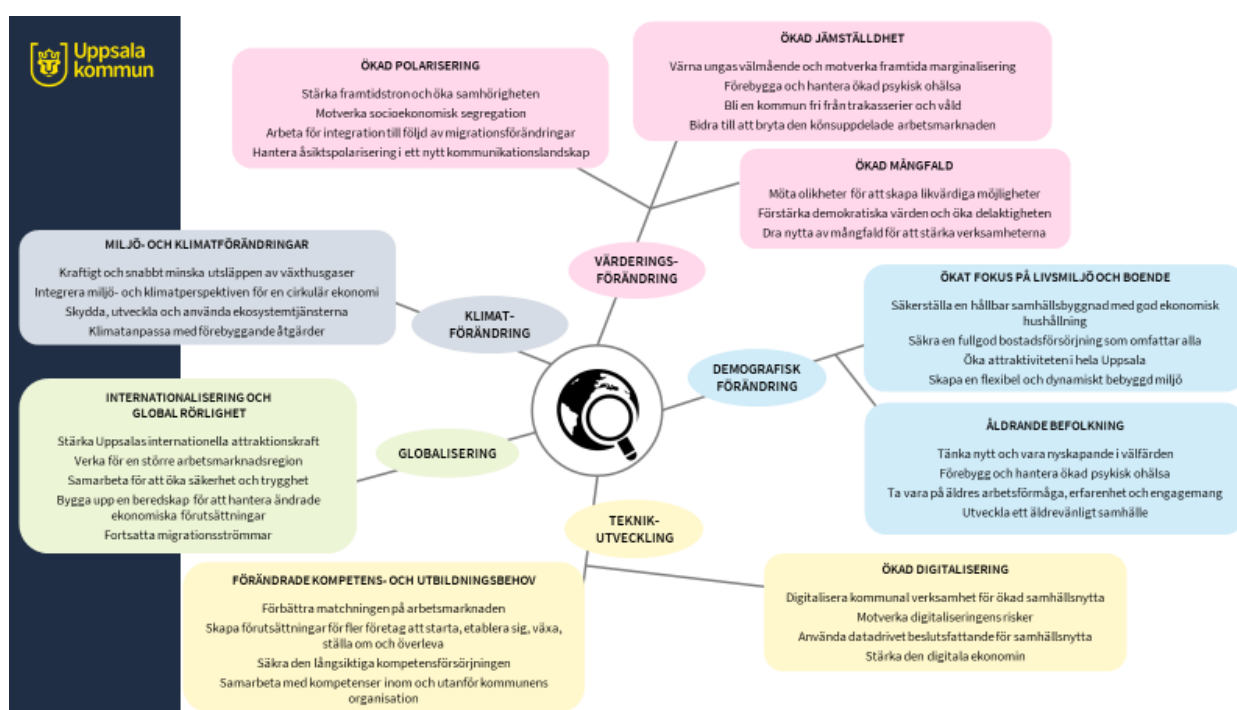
Uppsala kommun

ÖKAD POLARISERING
Stärka framtidstron och öka samhörigheten
Motverka socioekonomisk segregation
Arbeta för integration till följd av migrationsförändringar
Hantera åsiktspolarisering i ett nytt kommunikationslandskap

ÖKAD JÄMSTÄLLDHET
Värna ungas välmående och motverka framtida marginalisering
Förebygga och hantera ökad psykisk ohälsa
Bli en kommun fri från trakasserier och våld
Bidra till att bryta den könsuppdelade arbetsmarknaden

ÖKAD MÅNGFALD
Möta olikheter för att skapa likvärdiga möjligheter
Förstärka demokratiska värden och öka delaktigheten
Dra nytta av mångfald för att stärka verksamheterna

VÄRDERINGS-FÖRÄNDRING

MILJÖ- OCH KLIMATFÖRÄNDRINGAR
Kraftigt och snabbt minska utsläppen av växthusgaser
Integrera miljö- och klimatperspektiven för en cirkulär ekonomi
Skydda, utveckla och använda ekosystemtjänsterna
Klimatanpassa med förebyggande åtgärder

KLIMAT-FÖRÄNDRING

ÖKAT FOKUS PÅ LIVSMILJÖ OCH BOENDE
Säkerställa en hållbar samhällsbyggnad med god ekonomisk hushållning
Säkra en fullgod bostadsförsörjning som omfattar alla
Öka attraktiviteten i hela Uppsala
Skapa en flexibel och dynamiskt bebyggd miljö

DEMOGRAFISK FÖRÄNDRING

ÅLDRANDE BEFOLKNING
Tänka nytt och vara nyskapande i välfärden
Förebygg och hantera ökad psykisk ohälsa
Ta vara på äldres arbetsförmåga, erfarenhet och engagemang
Utveckla ett äldrevänligt samhälle

INTERNATIONALISERING OCH GLOBAL RÖRLIGHET
Stärka Uppsalas internationella attraktionskraft
Verka för en större arbetsmarknadsregion
Samarbeta för att öka säkerhet och trygghet
Bygga upp en beredskap för att hantera ändrade ekonomiska förutsättningar
Fortsatta migrationsströmmar

GLOBALISERING

TEKNIK-UTVECKLING

FÖRÄNDRADE KOMPETENS- OCH UTBILDNINGSBEHOV
Förbättra matchningen på arbetsmarknaden
Skapa förutsättningar för fler företag att starta, etablera sig, växa, ställa om och överleva
Säkra den långsiktiga kompetensförsörjningen
Samarbeta med kompetenser inom och utanför kommunens organisation

ÖKAD DIGITALISERING
Digitalisera kommunal verksamhet för ökad samhällsnytta
Motverka digitaliseringens risker
Använda datadrivet beslutsfattande för samhällsnytta
Stärka den digitala ekonomin